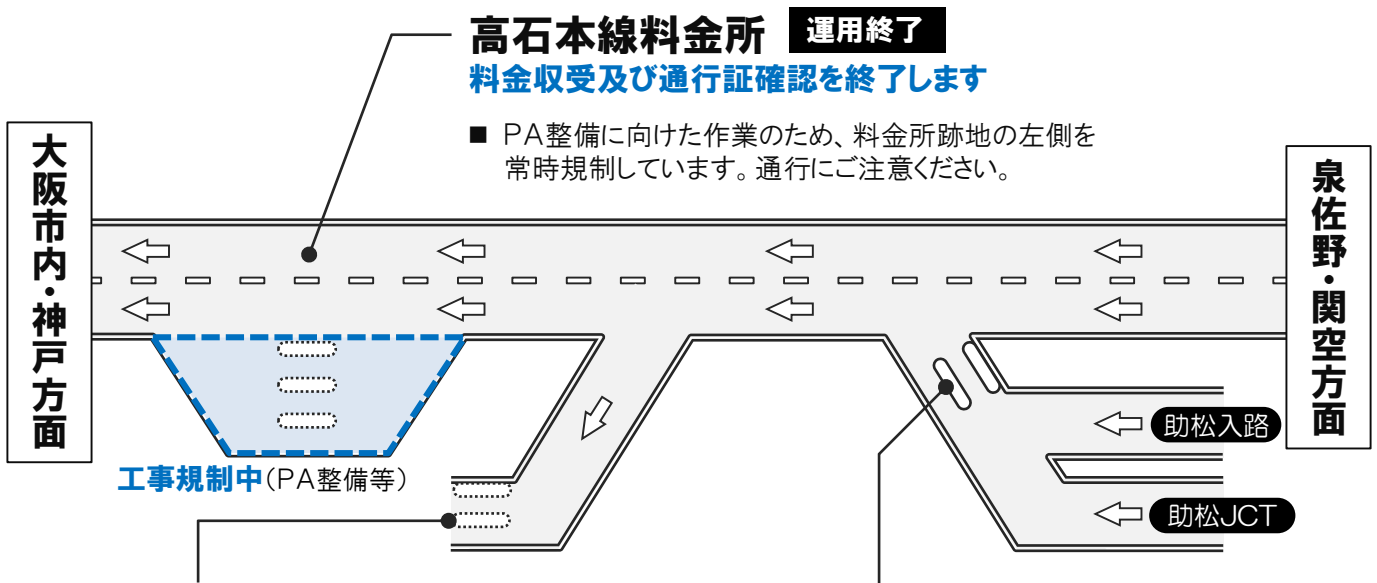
高石本線料金所 運用終了
料金収受及び通行証確認を終了します

■ PA整備に向けた作業のため、料金所跡地の左側を常時規制しています。通行にご注意ください。

大阪市内・神戸方面

泉佐野・関空方面

工事規制中(PA整備等)

助松入路

助松JCT